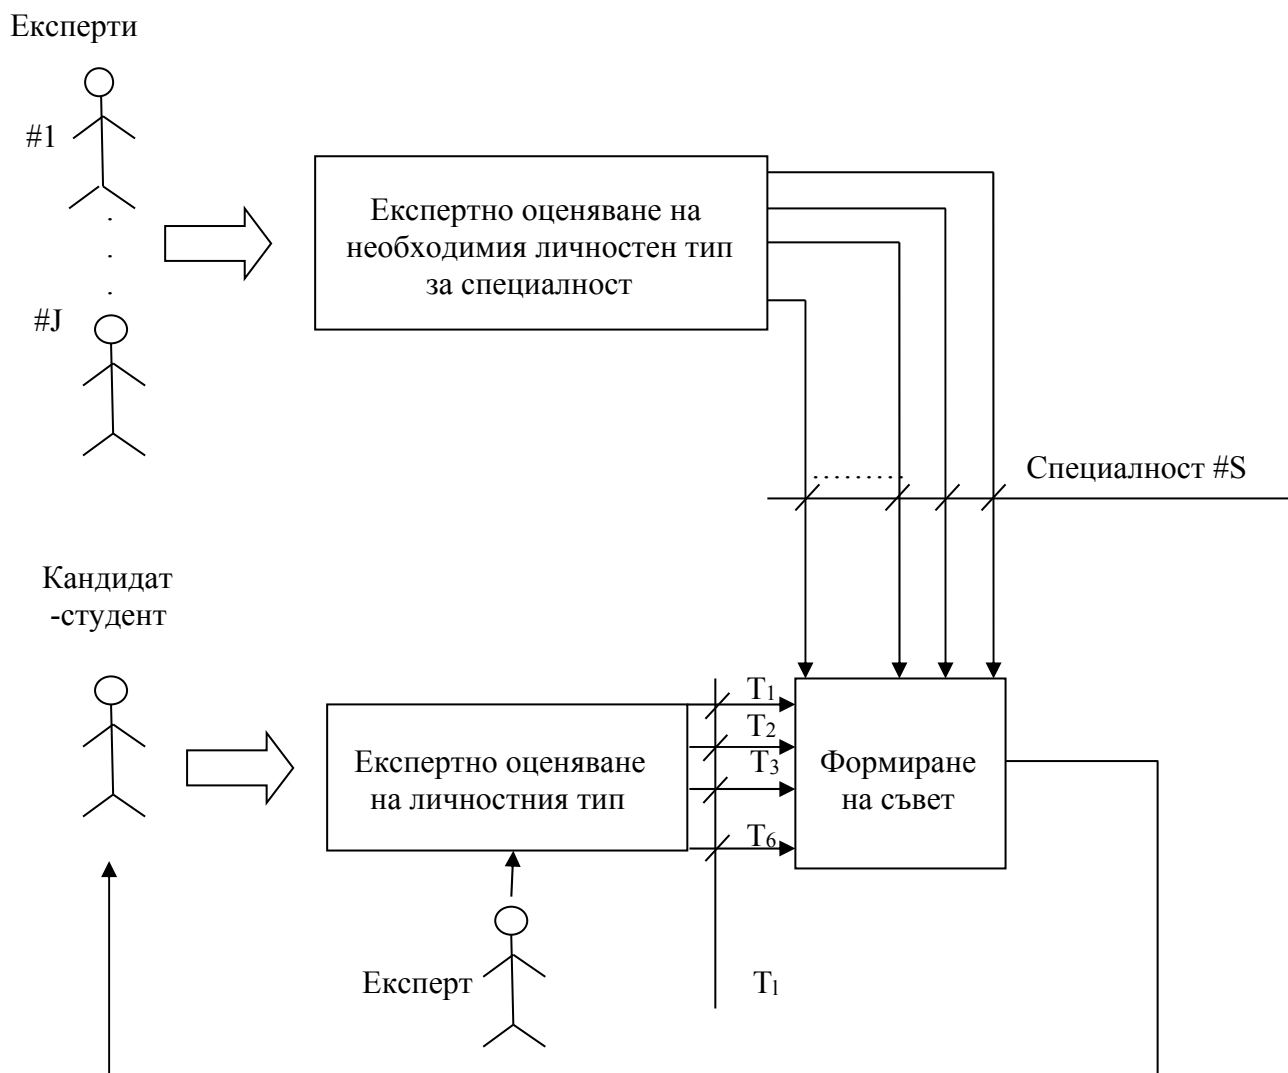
Експерти

#1

.
.
.

#J

Експертно оценяване на необходимия личностен тип за специалност

Специалност #S

Кандидат -студент

$T_1$
$T_2$
$T_3$
$T_6$

Експертно оценяване на личностния тип

Формиране на съвет

Експерт

$T_l$